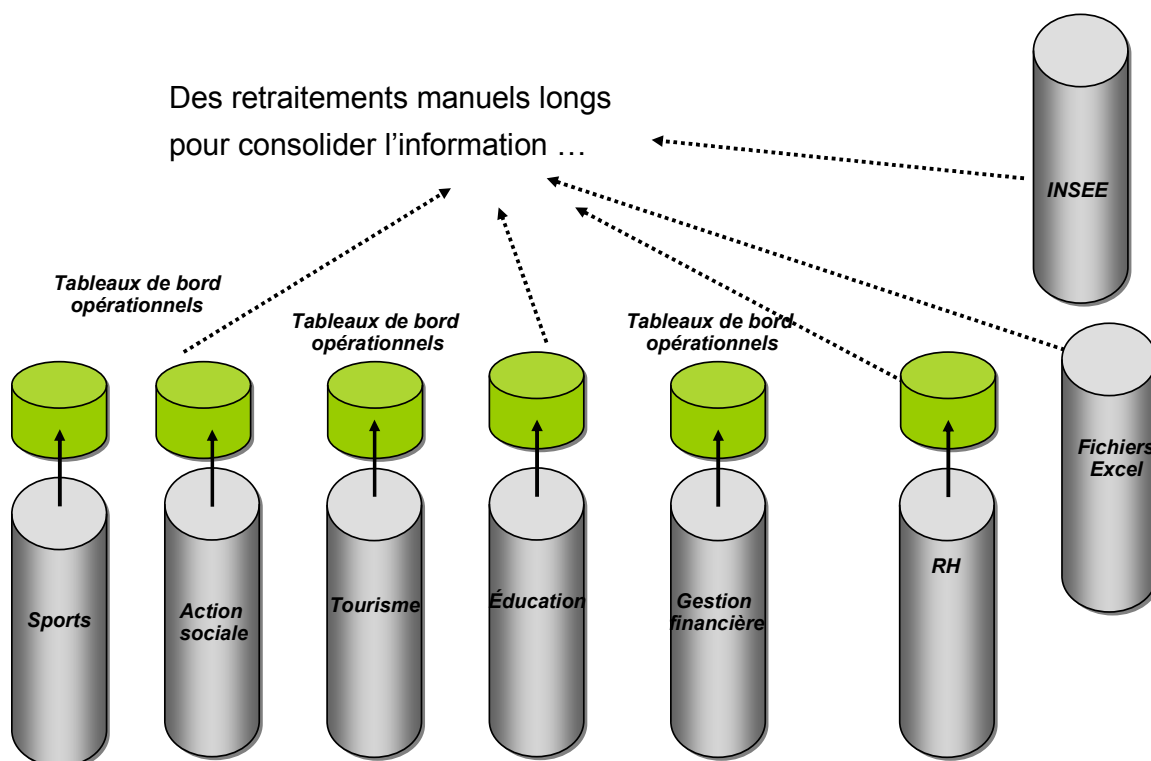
Des retraitements manuels longs pour consolider l'information …

INSEE

Tableaux de bord opérationnels

Tableaux de bord opérationnels

Tableaux de bord opérationnels

Fichiers Excel

Sports

Action sociale

Tourisme

Éducation

Gestion financière

RH